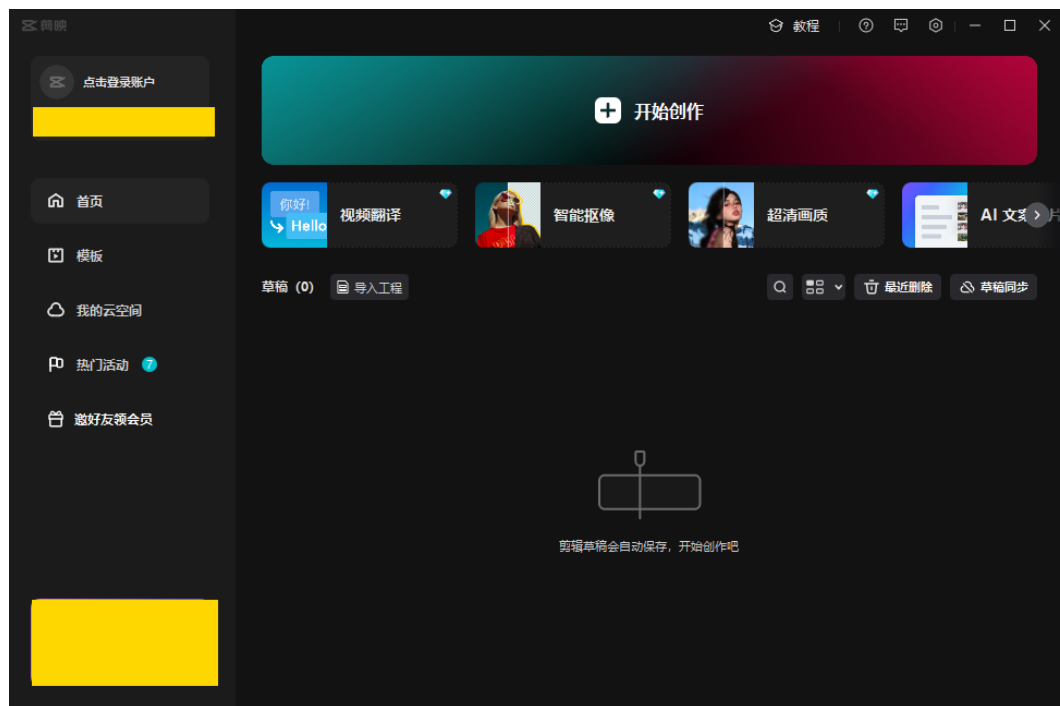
剪映

点击登录账户

首页

模板

我的云空间

热门活动 7

邀好友领会员

教程

开始创作

你好! Hello 视频翻译

智能抠像

超清画质

AI 文案成片

草稿 (0) 导入工程

最近删除 草稿同步

剪辑草稿会自动保存，开始创作吧